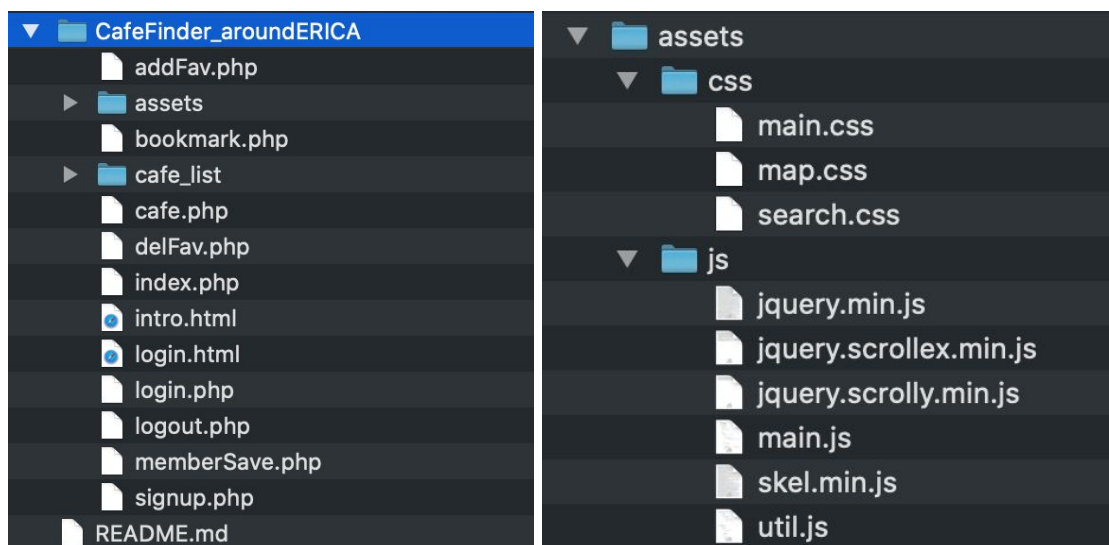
CafeFinder_aroundERICA
addFav.php
assets
bookmark.php
cafe_list
cafe.php
delFav.php
index.php
intro.html
login.html
login.php
logout.php
memberSave.php
signup.php
README.md

assets
css
main.css
map.css
search.css
js
jquery.min.js
jquery.scrollex.min.js
jquery.scrolly.min.js
main.js
skel.min.js
util.js